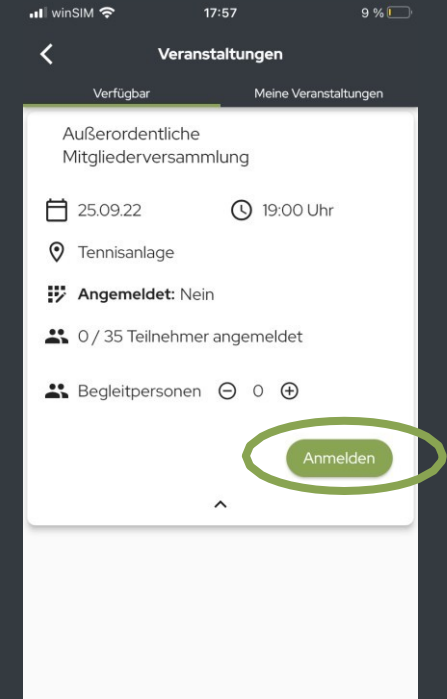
winSIM 17:57 9 %

Veranstaltungen

Verfügbar

Meine Veranstaltungen

Außerordentliche Mitgliederversammlung

25.09.22

19:00 Uhr

Tennisanlage

Angemeldet: Nein

0 / 35 Teilnehmer angemeldet

Begleitpersonen 0

Anmelden